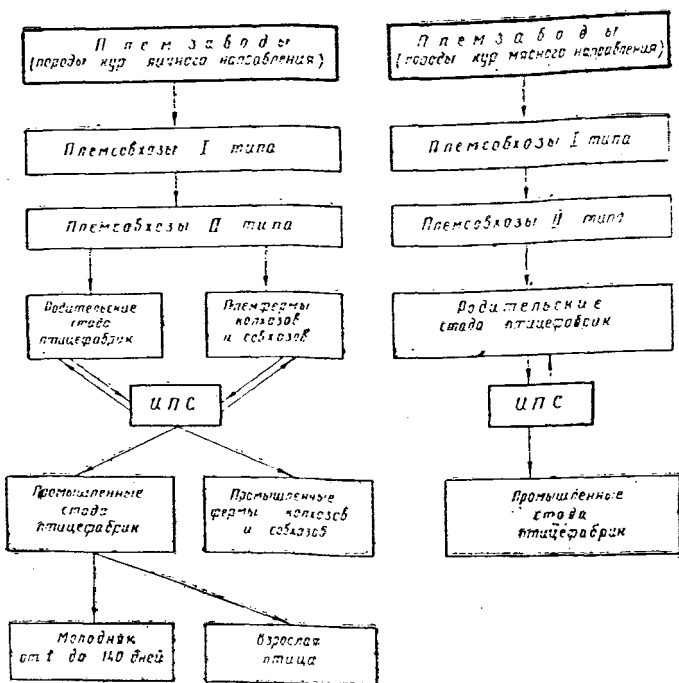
Племзаводы
(породы кур яичного направления)

Племсовхозы I типа

Племсовхозы II типа

Родительские стада птицефабрик

Племфермы колхозов и совхозов

ИПС

Промышленные стада птицефабрик

Промышленные фермы колхозов и совхозов

Молодняк от 1 до 140 дней

Взрослая птица

Племзаводы
(породы кур мясного направления)

Племсовхозы I типа

Племсовхозы II типа

Родительские стада птицефабрик

ИПС

Промышленные стада птицефабрик